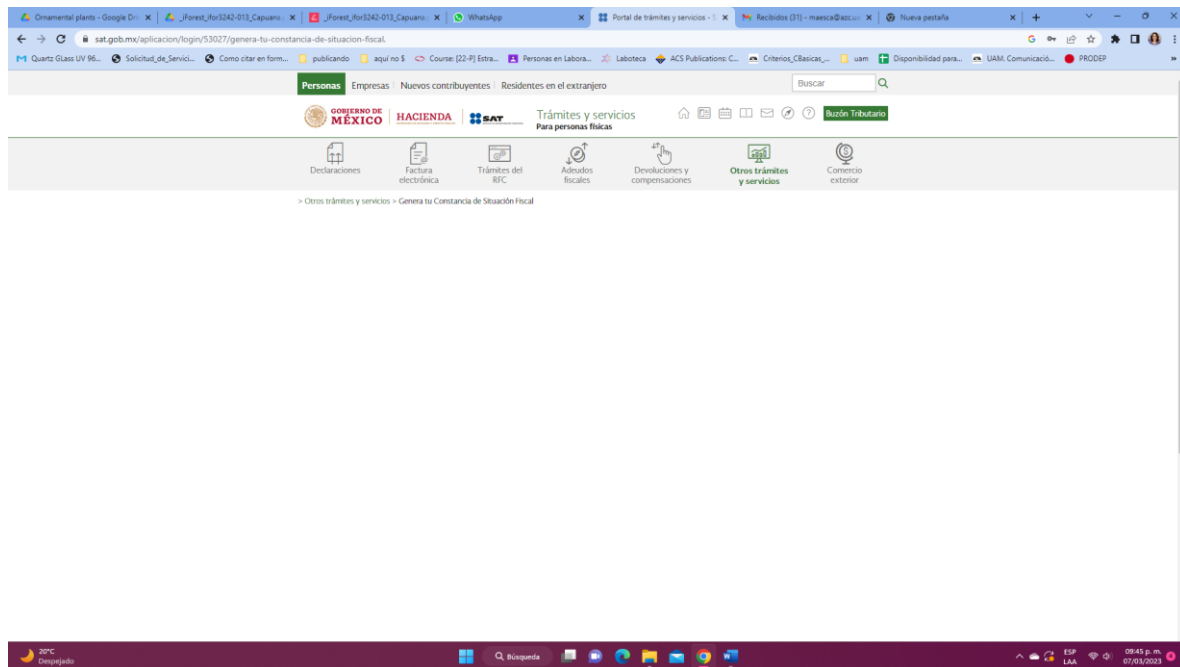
Ornamental plants - Google Dri ×
_iForest_ifor3242-013_Capuano ×
_iForest_ifor3242-013_Capuano ×
WhatsApp ×
Portal de trámites y servicios - S ×
Recibidos (31) - maesca@azc ×
Nueva pestaña ×

sat.gob.mx/aplicacion/login/53027/genera-tu-constancia-de-situacion-fiscal

Quartz GLass UV 96... | Solicitud_de_Servici... | Como citar en form... | publicando | aquí no $ | Course: [22-P] Estra... | Personas en Labora... | Laboteca | ACS Publications: C... | Criterios_CBasicas_... | uam | Disponibilidad para... | UAM. Comunicació... | PRODEP

Personas | Empresas | Nuevos contribuyentes | Residentes en el extranjero

Buscar

GOBIERNO DE MÉXICO | HACIENDA | SAT

Trámites y servicios
Para personas físicas

Buzón Tributario

Declaraciones
Factura electrónica
Trámites del RFC
Adeudos fiscales
Devoluciones y compensaciones
Otros trámites y servicios
Comercio exterior

> Otros trámites y servicios > Genera tu Constancia de Situación Fiscal

20°C
Despejado

Búsqueda

ESP
LAA

09:45 p. m.
07/03/2023